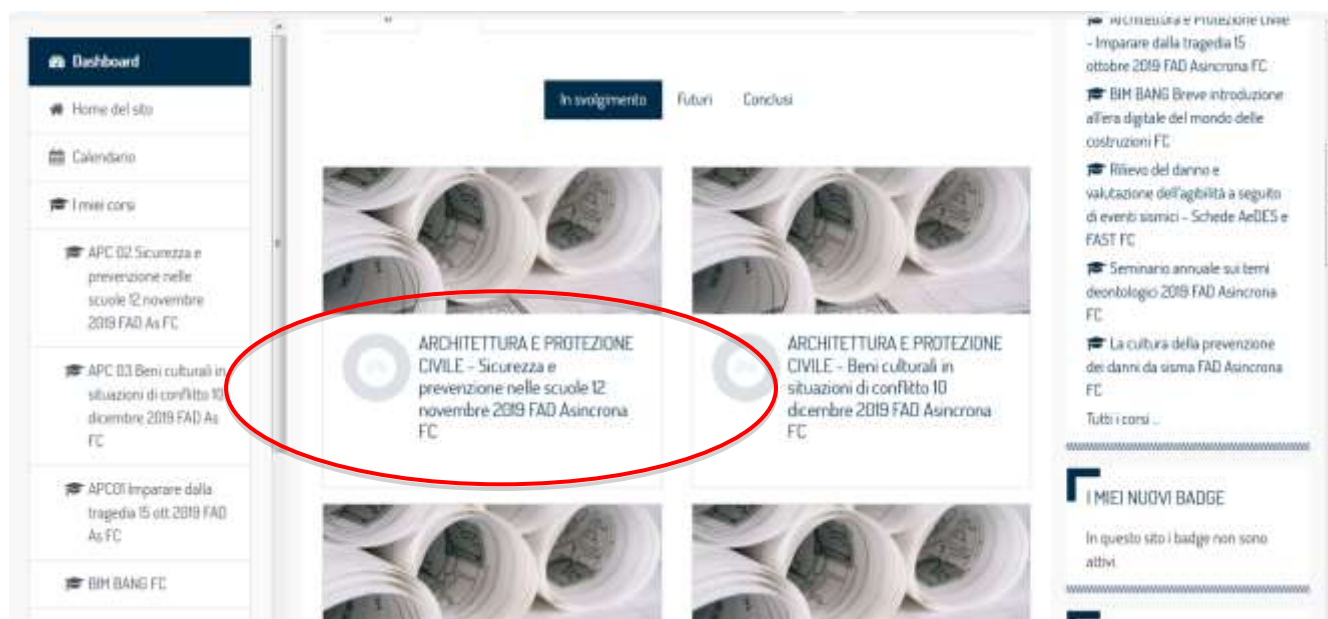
Dashboard
Home del sito
Calendario
I miei corsi
APC 02 Sicurezza e prevenzione nelle scuole 12 novembre 2019 FAD As FC
APC 03 Beni culturali in situazioni di conflitto 10 dicembre 2019 FAD As FC
APC01 Imparare dalla tragedia 15 ott 2019 FAD As FC
BIM BANG FC

In svolgimento
Futuri
Conclusi

ARCHITETTURA E PROTEZIONE CIVILE - Sicurezza e prevenzione nelle scuole 12 novembre 2019 FAD Asincrona FC

ARCHITETTURA E PROTEZIONE CIVILE - Beni culturali in situazioni di conflitto 10 dicembre 2019 FAD Asincrona FC

Architettura e Protezione Civile - Imparare dalla tragedia 15 ottobre 2019 FAD Asincrona FC
BIM BANG Breve introduzione all'era digitale del mondo delle costruzioni FC
Rilievo del danno e valutazione dell'agibilità a seguito di eventi sismici - Schede AeDES e FAST FC
Seminario annuale sui temi deontologici 2019 FAD Asincrona FC
La cultura della prevenzione dei danni da sisma FAD Asincrona FC
Tutti i corsi ...

I MIEI NUOVI BADGE
In questo sito i badge non sono attivi